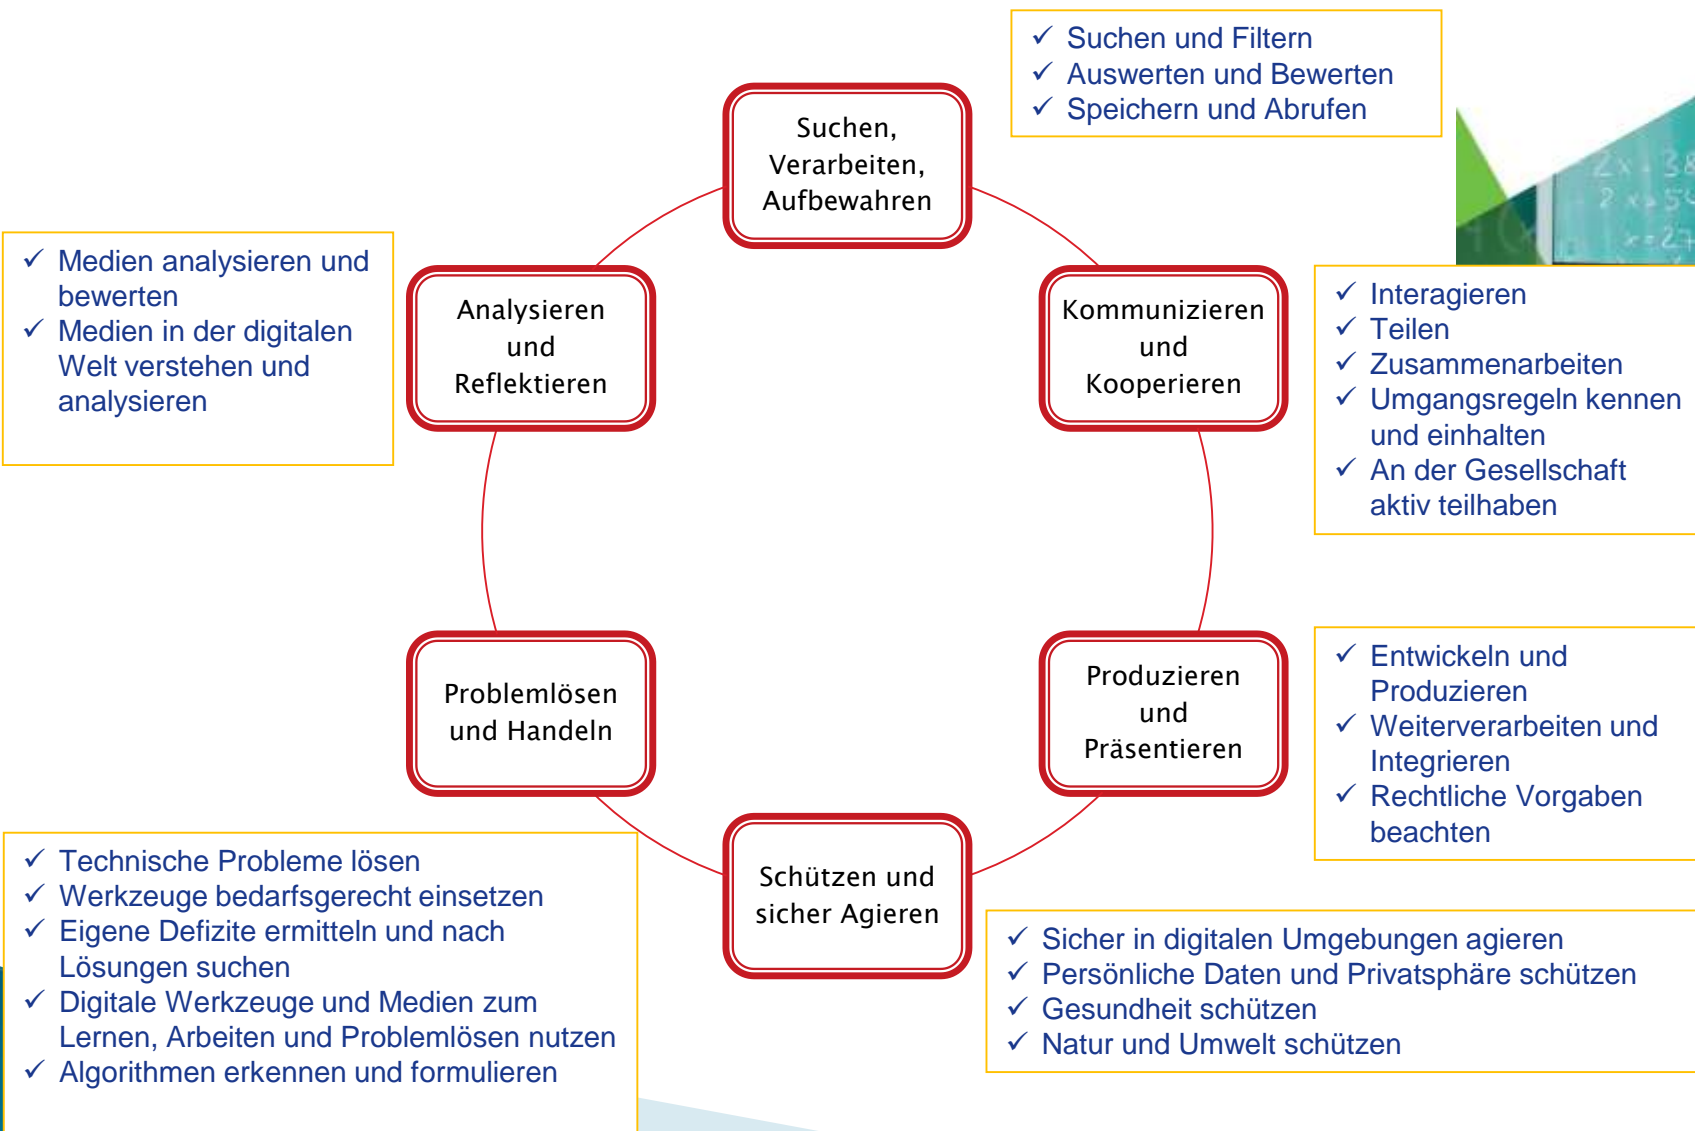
✓ Suchen und Filtern
✓ Auswerten und Bewerten
✓ Speichern und Abrufen

Suchen, Verarbeiten, Aufbewahren

✓ Medien analysieren und bewerten
✓ Medien in der digitalen Welt verstehen und analysieren

Analysieren und Reflektieren

Kommunizieren und Kooperieren

✓ Interagieren
✓ Teilen
✓ Zusammenarbeiten
✓ Umgangsregeln kennen und einhalten
✓ An der Gesellschaft aktiv teilhaben

Problemlösen und Handeln

Produzieren und Präsentieren

✓ Entwickeln und Produzieren
✓ Weiterverarbeiten und Integrieren
✓ Rechtliche Vorgaben beachten

Schützen und sicher Agieren

✓ Technische Probleme lösen
✓ Werkzeuge bedarfsgerecht einsetzen
✓ Eigene Defizite ermitteln und nach Lösungen suchen
✓ Digitale Werkzeuge und Medien zum Lernen, Arbeiten und Problemlösen nutzen
✓ Algorithmen erkennen und formulieren

✓ Sicher in digitalen Umgebungen agieren
✓ Persönliche Daten und Privatsphäre schützen
✓ Gesundheit schützen
✓ Natur und Umwelt schützen